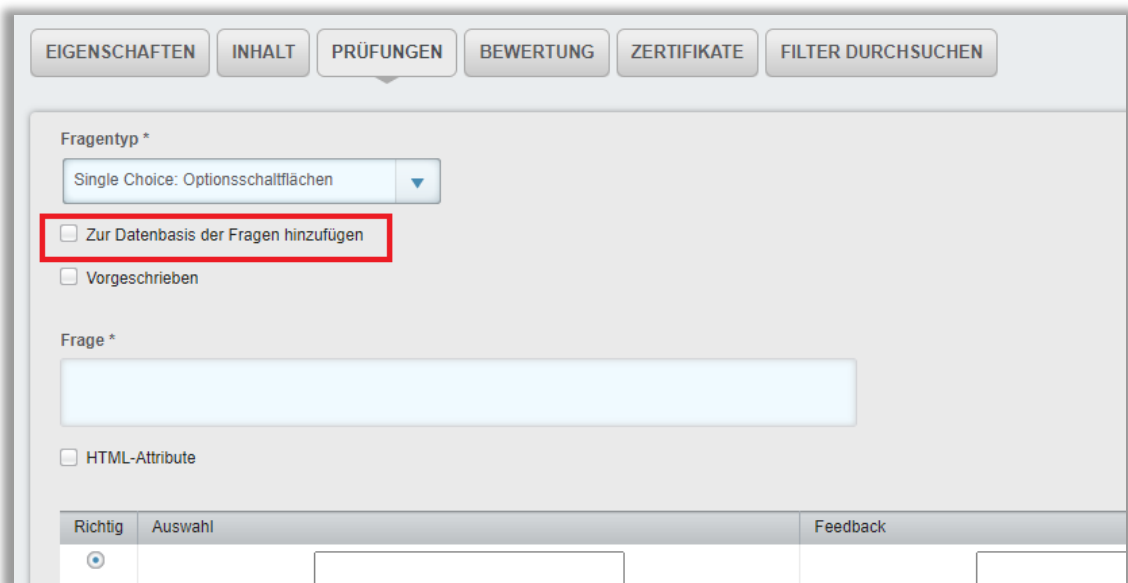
EIGENSCHAFTEN INHALT PRÜFUNGEN BEWERTUNG ZERTIFIKATE FILTER DURCHSUCHEN

Fragentyp *

Single Choice: Optionsschaltflächen

Zur Datenbasis der Fragen hinzufügen

Vorgeschrieben

Frage *

HTML-Attribute

| Richtig | Auswahl | Feedback |
|---|---|---|
| | | |